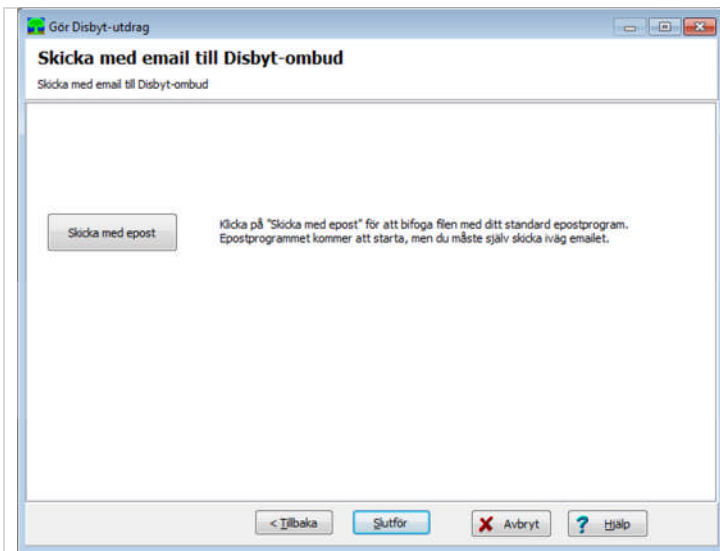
Gör Disbyt-utdrag

Skicka med email till Disbyt-ombud

Skicka med email till Disbyt-ombud

Skicka med epost

Klicka på "Skicka med epost" för att bifoga filen med ditt standard epostprogram. Epostprogrammet kommer att starta, men du måste själv skicka iväg emailet.

< Tillbaka

Slutför

Avbryt

Hjälp